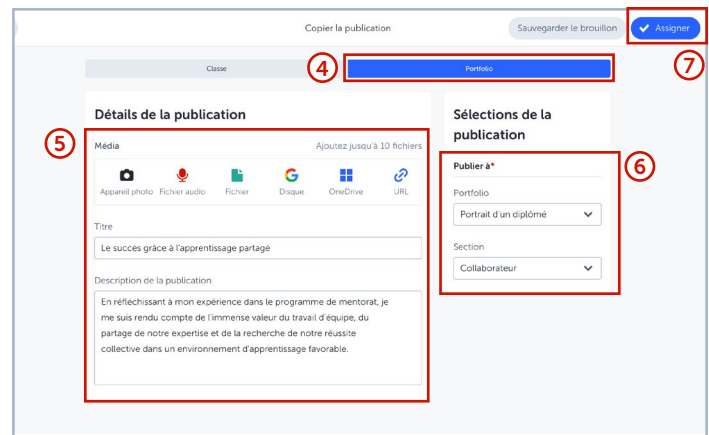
Copier la publication

Sauvegarder le brouillon

Assigner

7

Classe

4

Portfolio

Détails de la publication

5

Média

Ajoutez jusqu'à 10 fichiers

Appareil photo Fichier audio Fichier Disque OneDrive URL

Titre

Le succès grâce à l'apprentissage partagé

Description de la publication

En réfléchissant à mon expérience dans le programme de mentorat, je me suis rendu compte de l'immense valeur du travail d'équipe, du partage de notre expertise et de la recherche de notre réussite collective dans un environnement d'apprentissage favorable.

Sélections de la publication

6

Publier à*

Portfolio

Portrait d'un diplômé

Section

Collaborateur